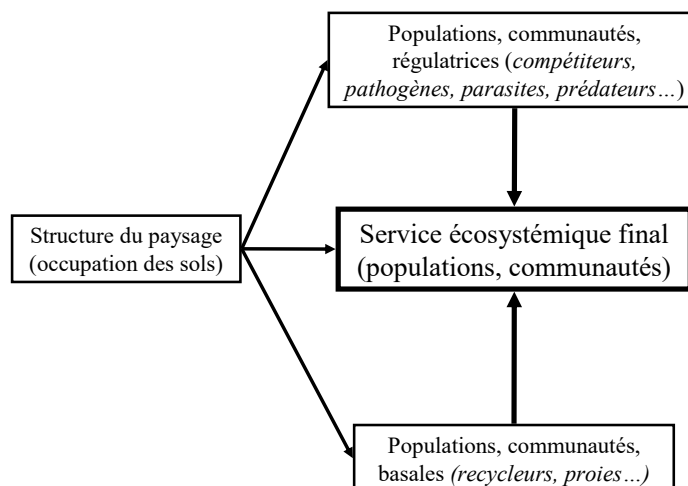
Populations, communautés, régulatrices (compétiteurs, pathogènes, parasites, prédateurs…)

Structure du paysage (occupation des sols)

Service écosystémique final (populations, communautés)

Populations, communautés, basales (recycleurs, proies…)